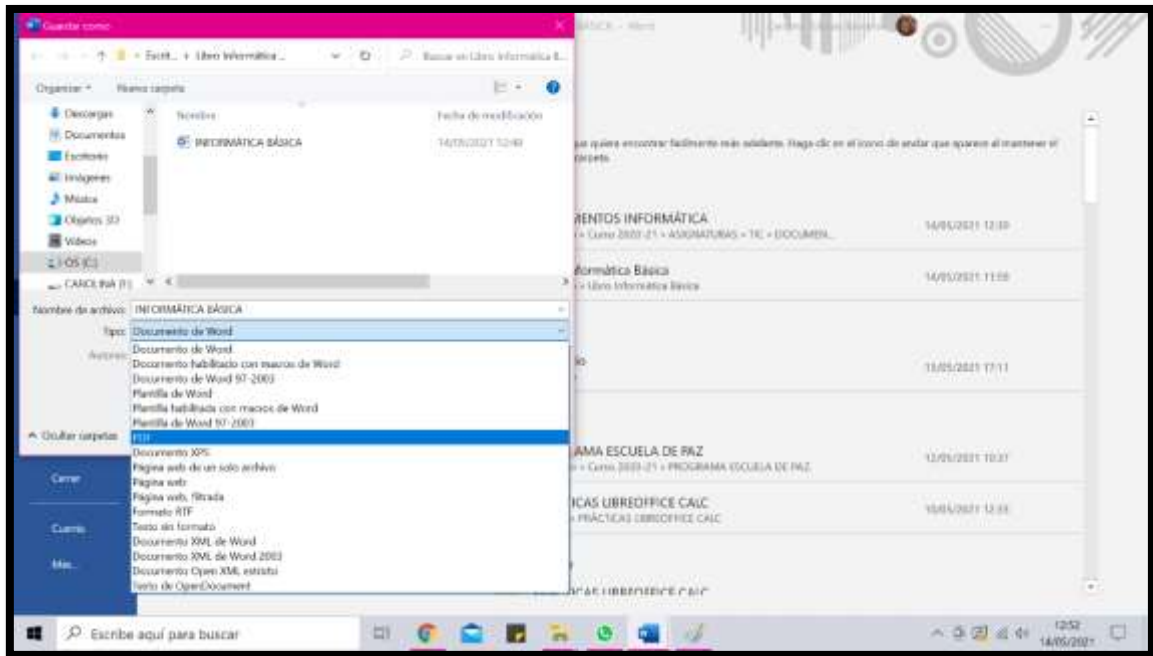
Guardar como

« Escrit... › Libro Informática ...

Buscar en Libro Informática B...

Organizar ▾ Nueva carpeta

Descargas
Documentos
Escritorio
Imágenes
Música
Objetos 3D
Vídeos
OS (C:)
CAROLINA (F:)

Nombre
Fecha de modificación

INFORMÁTICA BÁSICA
14/05/2021 12:48

Nombre de archivo: INFORMÁTICA BÁSICA
Tipo: Documento de Word
Autores:

Documento de Word
Documento habilitado con macros de Word
Documento de Word 97-2003
Plantilla de Word
Plantilla habilitada con macros de Word
Plantilla de Word 97-2003
PDF
Documento XPS
Página web de un solo archivo
Página web
Página web, filtrada
Formato RTF
Texto sin formato
Documento XML de Word
Documento XML de Word 2003
Documento Open XML estricto
Texto de OpenDocument

^ Ocultar carpetas

Cerrar
Cuenta
Más...

BÁSICA - Word

que quiere encontrar fácilmente más adelante. Haga clic en el icono de anclar que aparece al mantener el carpeta.

RENTOS INFORMÁTICA
» Curso 2020-21 » ASIGNATURAS » TIC » DOCUMEN...
14/05/2021 12:39

formática Básica
» Libro Informática Básica
14/05/2021 11:59

io
13/05/2021 17:11

AMA ESCUELA DE PAZ
» Curso 2020-21 » PROGRAMA ESCUELA DE PAZ
12/05/2021 10:37

ICAS LIBREOFFICE CALC
» PRÁCTICAS LIBREOFFICE CALC
10/05/2021 12:33

ICAS LIBREOFFICE CALC

Escribe aquí para buscar

12:52
14/05/2021